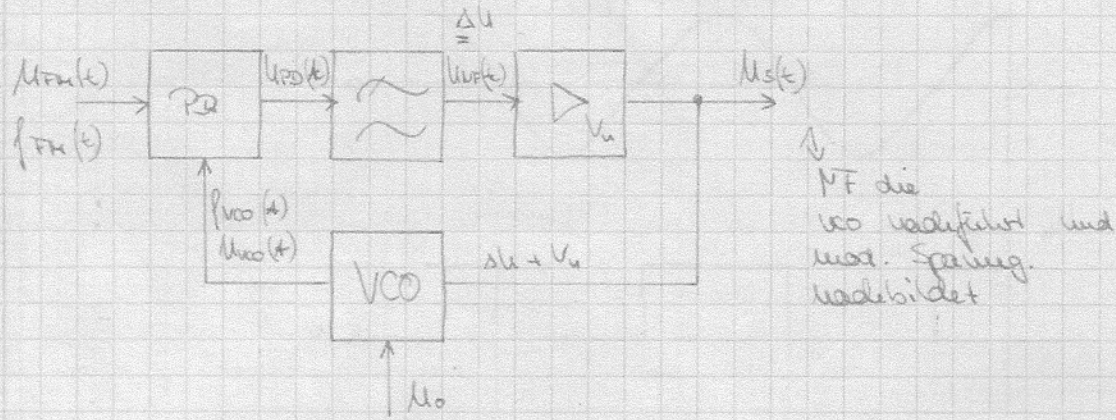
$\Delta u$
$\hat{=}$

$u_{FM}(t)$
$f_{FM}(t)$

PD

$u_{PD}(t)$

$u_{NF}(t)$

$V_u$

$u_S(t)$

$\Downarrow$
NF die VCO nachführt und mod. Spannung nachbildet

$f_{VCO}(t)$
$u_{VCO}(t)$

VCO

$\Delta u \cdot V_u$

$u_0$